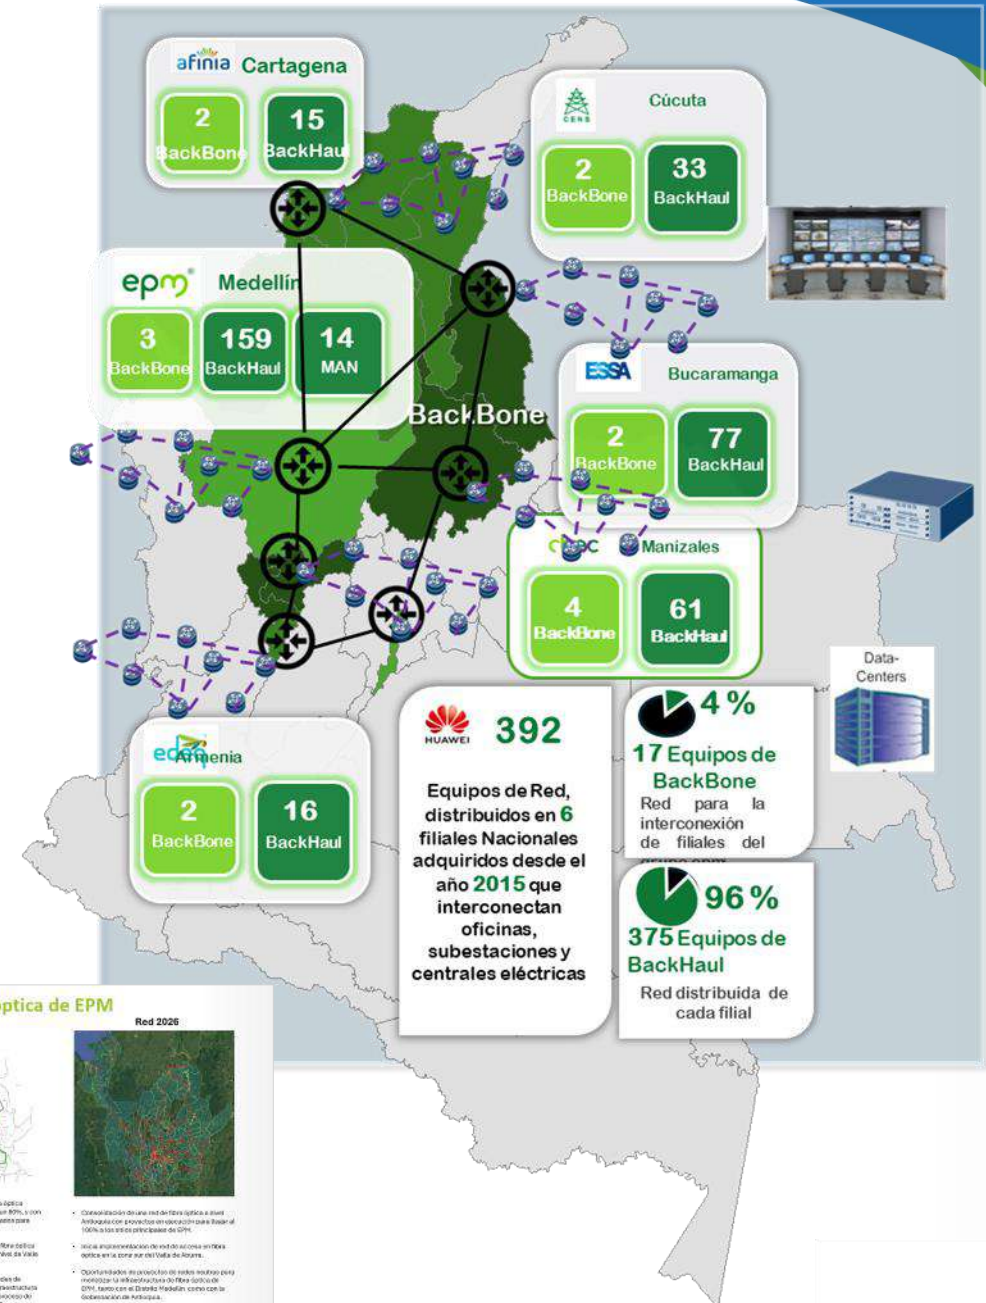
afinia Cartagena
2 BackBone
15 BackHaul

CENS Cúcuta
2 BackBone
33 BackHaul

epm Medellín
3 BackBone
159 BackHaul
14 MAN

BackBone

ESSA Bucaramanga
2 BackBone
77 BackHaul

CHEC Manizales
4 BackBone
61 BackHaul

Data-Centers

edeq Armenia
2 BackBone
16 BackHaul

HUAWEI 392

Equipos de Red, distribuidos en 6 filiales Nacionales adquiridos desde el año 2015 que interconectan oficinas, subestaciones y centrales eléctricas

4 %
17 Equipos de BackBone
Red para la interconexión de filiales del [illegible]

96 %
375 Equipos de BackHaul
Red distribuida de cada filial

óptica de EPM
Red 2026

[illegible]